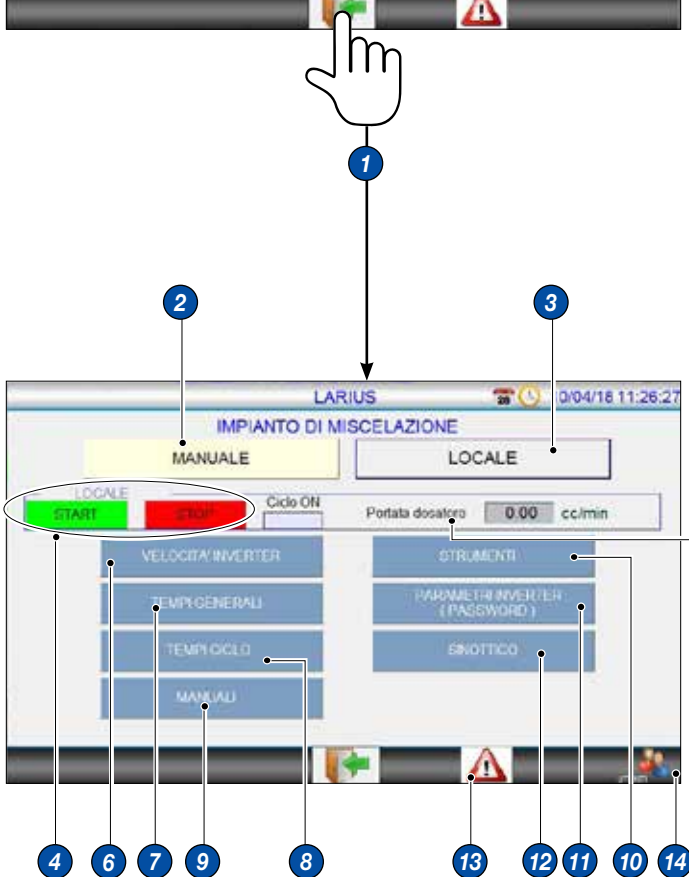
1

2

3

LARIUS

0/04/18 11:26:27

IMPIANTO DI MISCELAZIONE

MANUALE

LOCALE

LOCALE

START

STOP

Ciclo ON

Portata dosatore

0.00

cc/min

VELOCITA' INVERTER

STRUMENTI

TEMPI GENERALI

PARAMETRI INVERTER ( PASSWORD )

TEMPI CICLO

SINOTTICO

MANUALI

4 6 7 9 8 13 12 11 10 14